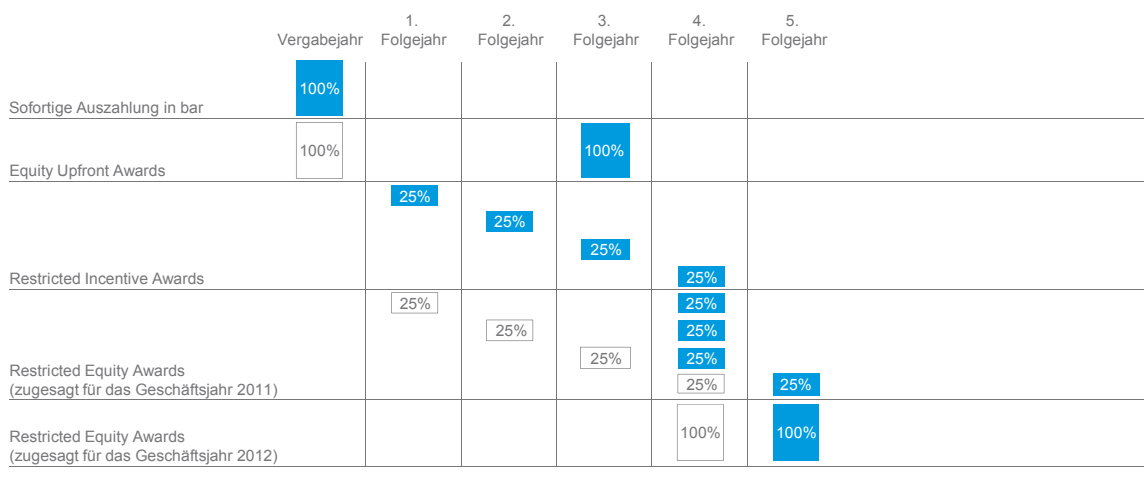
| | Vergabejahr | 1. Folgejahr | 2. Folgejahr | 3. Folgejahr | 4. Folgejahr | 5. Folgejahr |
|---|---|---|---|---|---|---|
| Sofortige Auszahlung in bar | 100% | | | | | |
| Equity Upfront Awards | 100% | | | 100% | | |
| Restricted Incentive Awards | | 25% | 25% | 25% | 25% | |
| Restricted Equity Awards (zugesagt für das Geschäftsjahr 2011) | | 25% | 25% | 25% | 25% 25% 25% 25% | 25% |
| Restricted Equity Awards (zugesagt für das Geschäftsjahr 2012) | | | | | 100% | 100% |